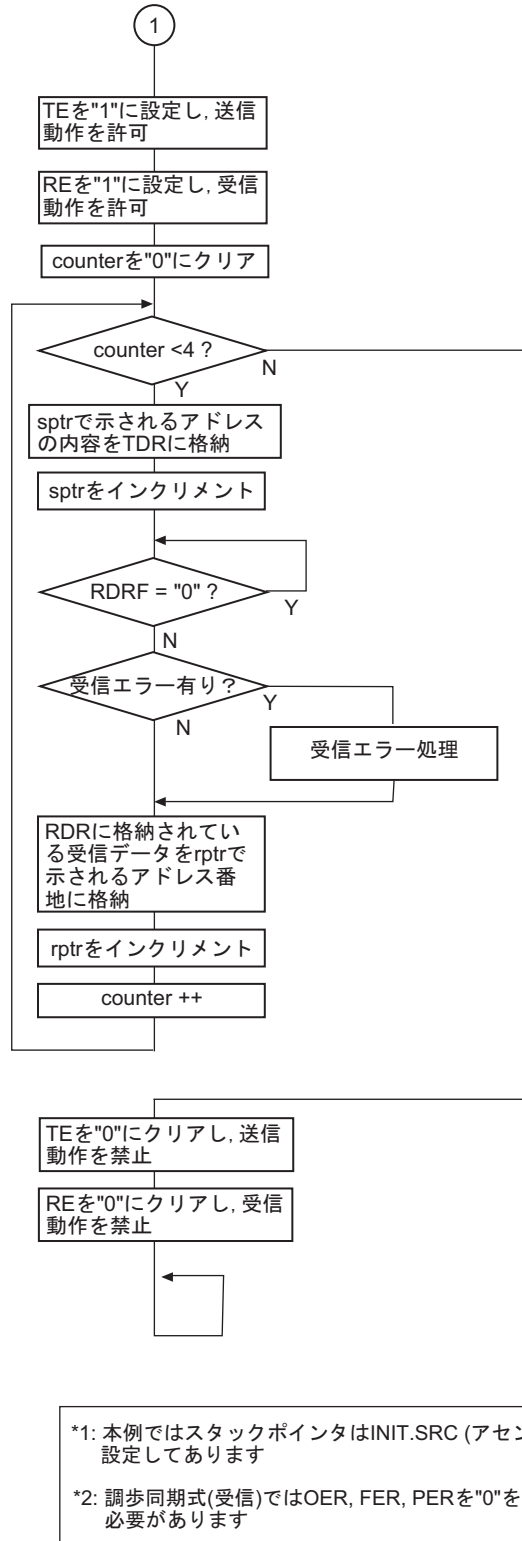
1

TEを"1"に設定し, 送信動作を許可

REを"1"に設定し, 受信動作を許可

counterを"0"にクリア

counter <4 ?

N

Y

sptrで示されるアドレスの内容をTDRに格納

sptrをインクリメント

RDRF = "0" ?

Y

N

受信エラー有り?

Y

N

受信エラー処理

RDRに格納されている受信データをrptrで示されるアドレス番地に格納

rptrをインクリメント

counter ++

TEを"0"にクリアし, 送信動作を禁止

REを"0"にクリアし, 受信動作を禁止

*1: 本例ではスタックポインタはINIT.SRC (アセン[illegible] 設定してあります

*2: 調歩同期式(受信)ではOER, FER, PERを"0"を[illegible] 必要があります